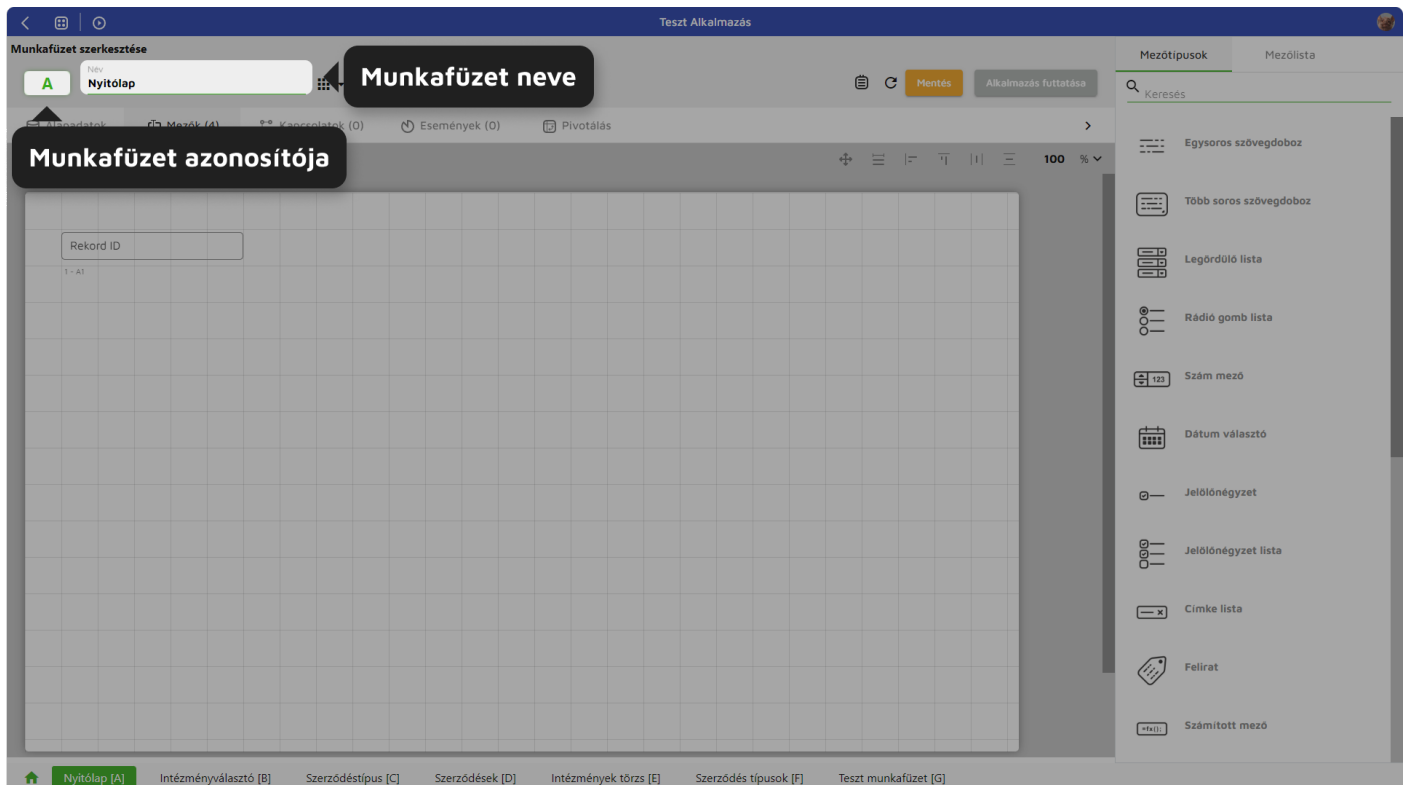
Teszt Alkalmazás

Munkafüzet szerkesztése

A

Név
Nyitólap

Munkafüzet neve

Mentés

Alkalmazás futtatása

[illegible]adatok    Mezők (4)    Kapcsolatok (0)    Események (0)    Pivotálás

Munkafüzet azonosítója

100 %

Rekord ID

1 - A1

Mezőtípusok    Mezőlista

Keresés

Egysoros szövegdoboz

Több soros szövegdoboz

Legördülő lista

Rádió gomb lista

123

Szám mező

Dátum választó

Jelölőnégyzet

Jelölőnégyzet lista

Címke lista

Felirat

=fx():

Számított mező

Nyitólap [A]    Intézményválasztó [B]    Szerződéstípus [C]    Szerződések [D]    Intézmények törzs [E]    Szerződés típusok [F]    Teszt munkafüzet [G]